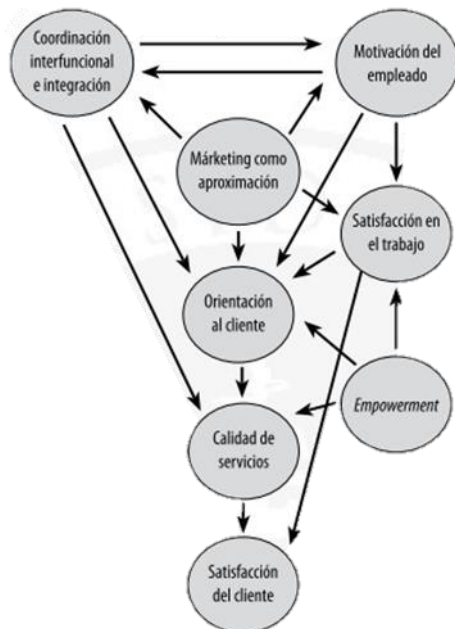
Coordinación interfuncional e integración

Motivación del empleado

Márketing como aproximación

Satisfacción en el trabajo

Orientación al cliente

*Empowerment*

Calidad de servicios

Satisfacción del cliente